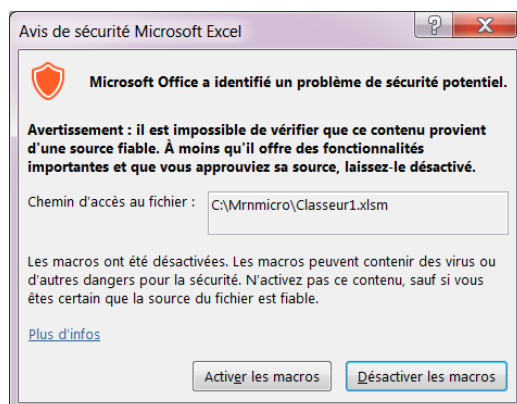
Avis de sécurité Microsoft Excel

?

X

Microsoft Office a identifié un problème de sécurité potentiel.

Avertissement : il est impossible de vérifier que ce contenu provient d'une source fiable. À moins qu'il offre des fonctionnalités importantes et que vous approuviez sa source, laissez-le désactivé.

Chemin d'accès au fichier : C:\Mrnmicro\Classeur1.xlsm

Les macros ont été désactivées. Les macros peuvent contenir des virus ou d'autres dangers pour la sécurité. N'activez pas ce contenu, sauf si vous êtes certain que la source du fichier est fiable.

Plus d'infos

Activer les macros

Désactiver les macros